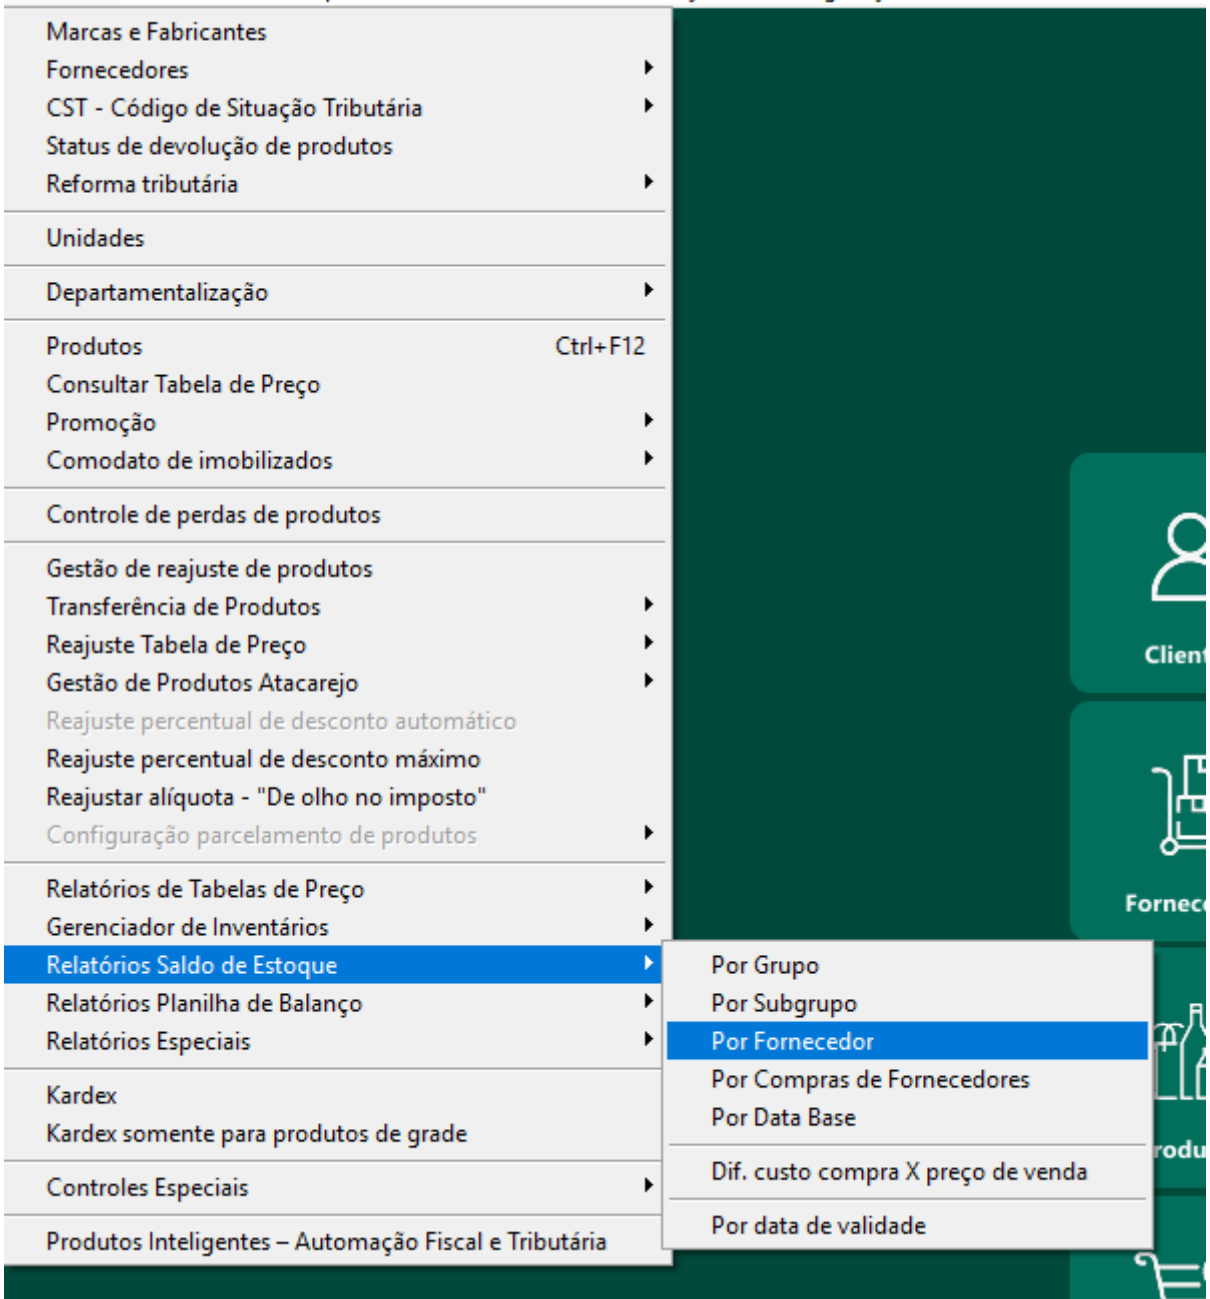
Marcas e Fabricantes
Fornecedores
CST - Código de Situação Tributária
Status de devolução de produtos
Reforma tributária

Unidades

Departamentalização

Produtos Ctrl+F12
Consultar Tabela de Preço
Promoção
Comodato de imobilizados

Controle de perdas de produtos

Gestão de reajuste de produtos
Transferência de Produtos
Reajuste Tabela de Preço
Gestão de Produtos Atacarejo
Reajuste percentual de desconto automático
Reajuste percentual de desconto máximo
Reajustar alíquota - "De olho no imposto"
Configuração parcelamento de produtos

Relatórios de Tabelas de Preço
Gerenciador de Inventários
Relatórios Saldo de Estoque
Relatórios Planilha de Balanço
Relatórios Especiais

Kardex
Kardex somente para produtos de grade

Controles Especiais

Produtos Inteligentes – Automação Fiscal e Tributária

Por Grupo
Por Subgrupo
Por Fornecedor
Por Compras de Fornecedores
Por Data Base

Dif. custo compra X preço de venda

Por data de validade

Client

Fornec

rodu